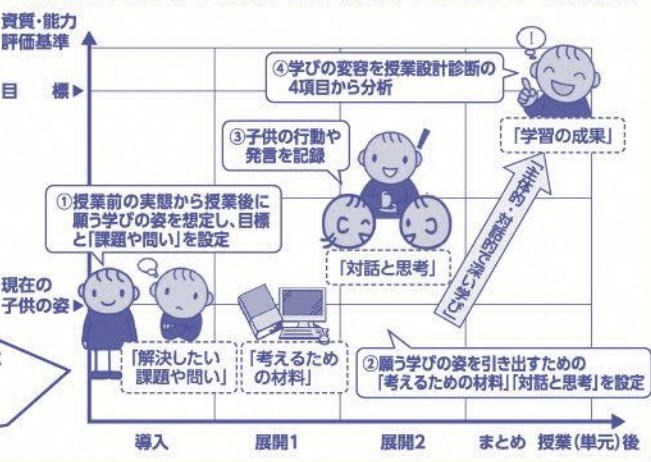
資質・能力
評価基準

目　標

現在の
子供の姿

④学びの変容を授業設計診断の4項目から分析

!

③子供の行動や発言を記録

!

「学習の成果」

主体的・対話的で深い学び

①授業前の実態から授業後に願う学びの姿を想定し、目標と「課題や問い」を設定

「対話と思考」

「解決したい課題や問い」

「考えるための材料」

②願う学びの姿を引き出すための「考えるための材料」「対話と思考」を設定

導入　展開1　展開2　まとめ　授業(単元)後